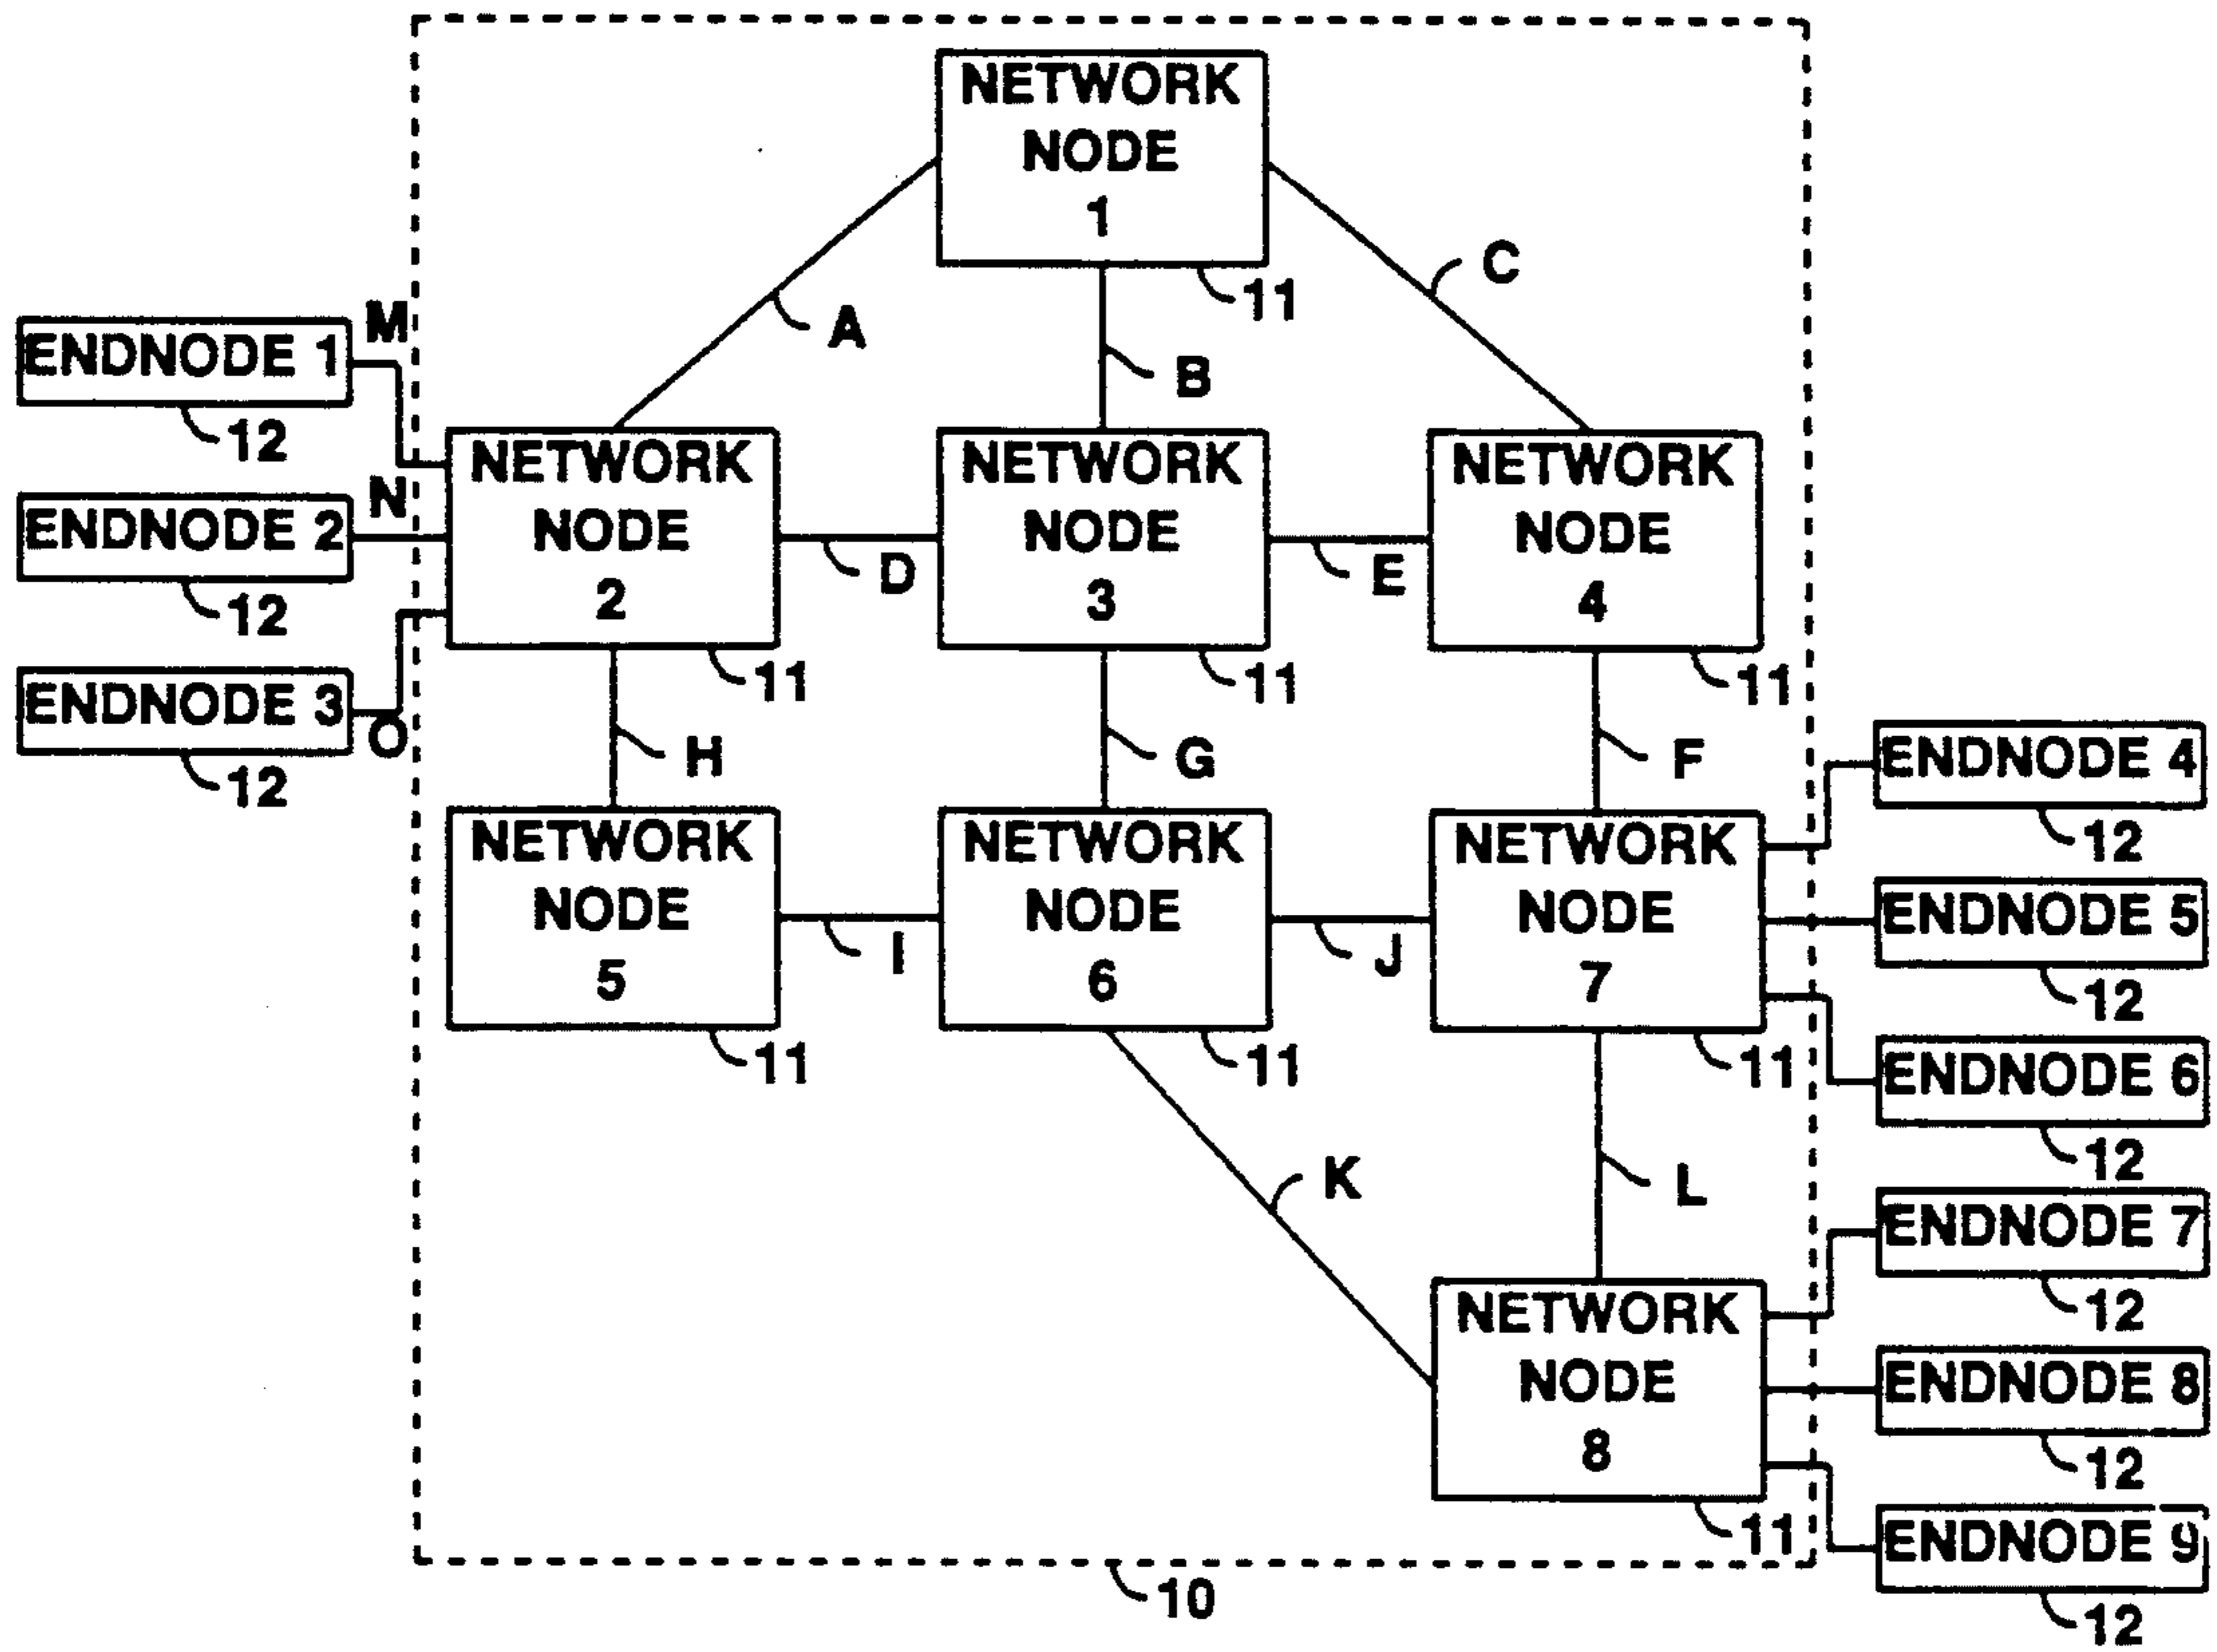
NETWORK NODE 1
11
A
B
C
M
ENDNODE 1
12
N
ENDNODE 2
12
ENDNODE 3
O
12
NETWORK NODE 2
11
D
NETWORK NODE 3
11
E
NETWORK NODE 4
11
H
G
F
NETWORK NODE 5
11
I
NETWORK NODE 6
11
J
NETWORK NODE 7
11
ENDNODE 4
12
ENDNODE 5
12
ENDNODE 6
12
K
L
NETWORK NODE 8
11
ENDNODE 7
12
ENDNODE 8
12
ENDNODE 9
12
10